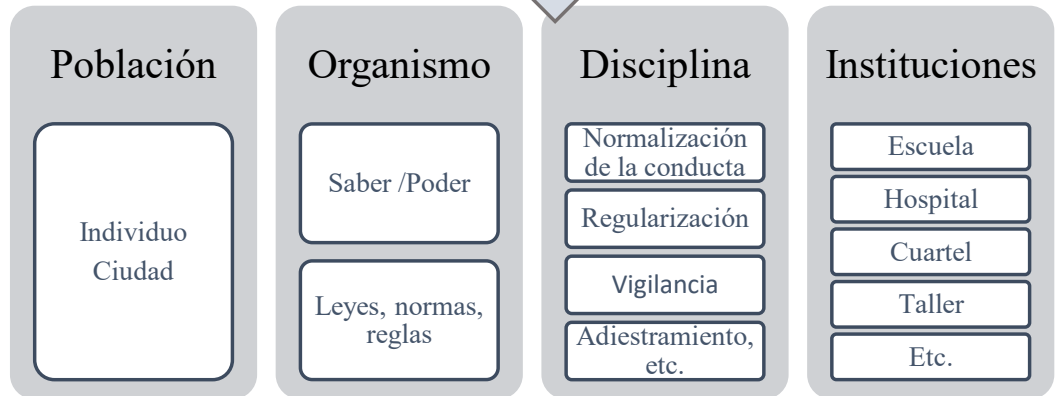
Población

Individuo
Ciudad

Organismo

Saber /Poder

Leyes, normas, reglas

Disciplina

Normalización de la conducta

Regularización

Vigilancia

Adiestramiento, etc.

Instituciones

Escuela

Hospital

Cuartel

Taller

Etc.